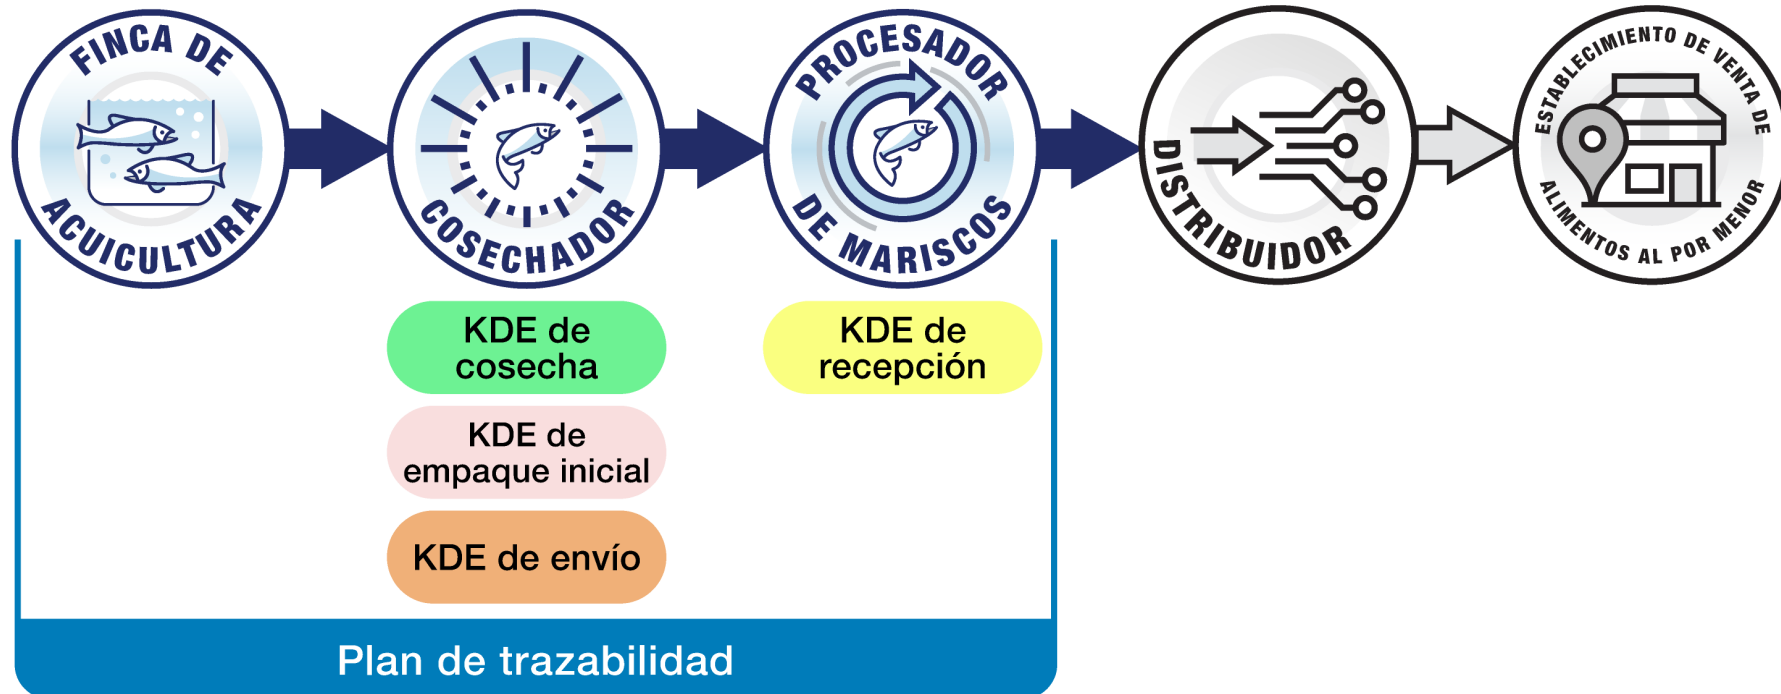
FINCA DE ACUICULTURA

COSECHADOR

PROCESADOR DE MARISCOS

DISTRIBUIDOR

ESTABLECIMIENTO DE VENTA DE ALIMENTOS AL POR MENOR

KDE de cosecha

KDE de empaque inicial

KDE de envío

KDE de recepción

Plan de trazabilidad